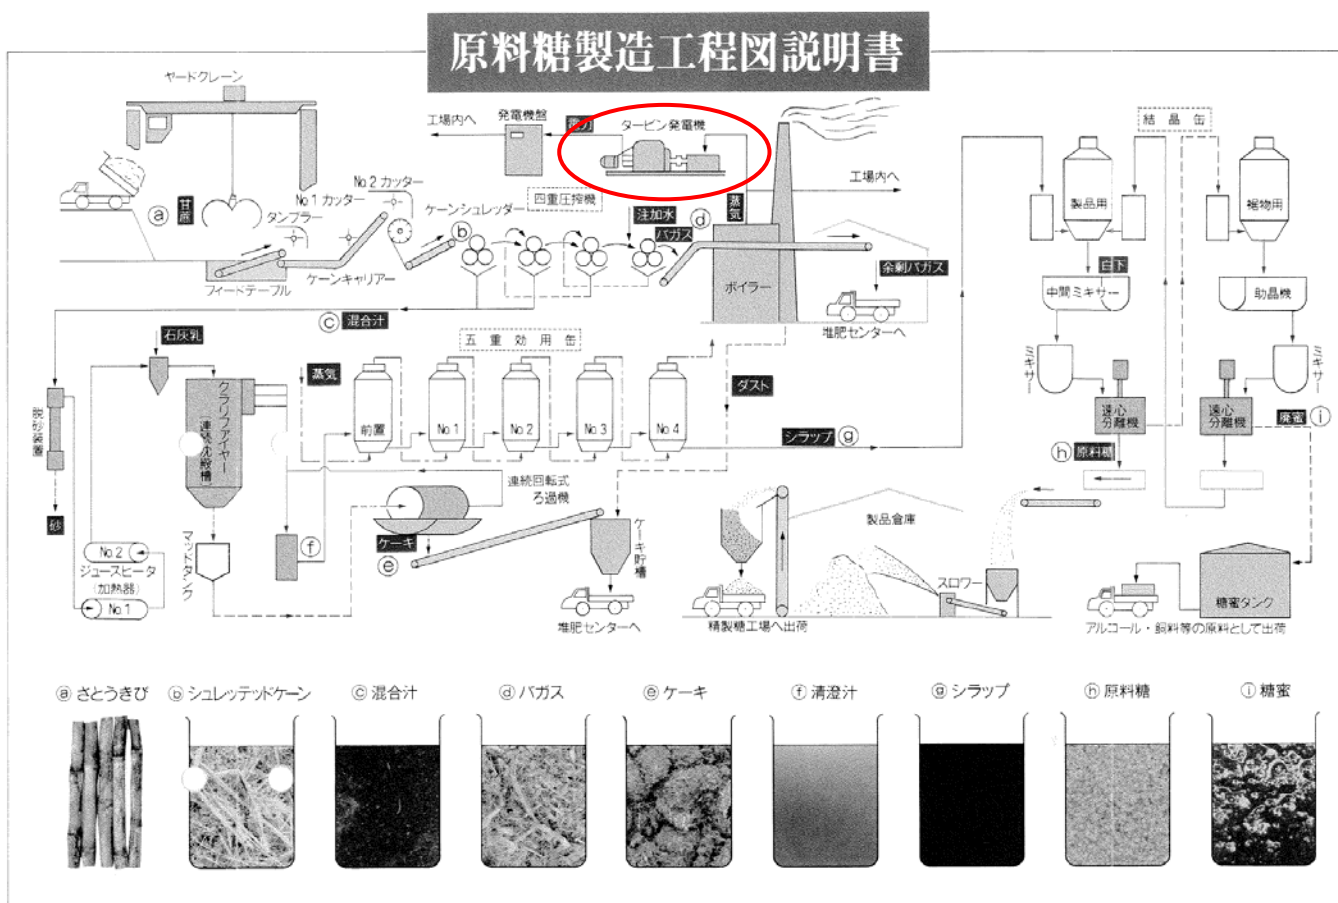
原料糖製造工程図説明書

ヤードクレーン
工場内へ
発電機盤
電力
タービン発電機
工場内へ
結晶缶
ⓐ
甘蔗
タンブラー
No 1 カッター
No 2 カッター
ケーンシュレッダー
ⓑ
四重圧搾機
注加水
ⓓ
バガス
蒸気
製品用
糖物用
フィードテーブル
ケーンキャリアー
ボイラー
余剰バガス
堆肥センターへ
白下
中間ミキサー
助晶機
ⓒ 混合汁
石灰乳
五重効用缶
脱砂装置
砂
クラリファイヤー
連続沈殿槽
蒸気
前置
No 1
No 2
No 3
No 4
ダスト
ミキサー
ミキサー
遠心分離機
遠心分離機
廃蜜
ⓘ
シラップ ⓖ
ⓗ 原料糖
連続回転式ろ過機
ケーキ
ⓔ
ケーキ貯槽
ⓕ
No 2
ジュースヒータ
(加熱器)
No 1
マッドタンク
堆肥センターへ
製品倉庫
精製糖工場へ出荷
スロワー
糖蜜タンク
アルコール・飼料等の原料として出荷

ⓐ さとうきび
ⓑ シュレッテッドケーン
ⓒ 混合汁
ⓓ バガス
ⓔ ケーキ
ⓕ 清澄汁
ⓖ シラップ
ⓗ 原料糖
ⓘ 糖蜜